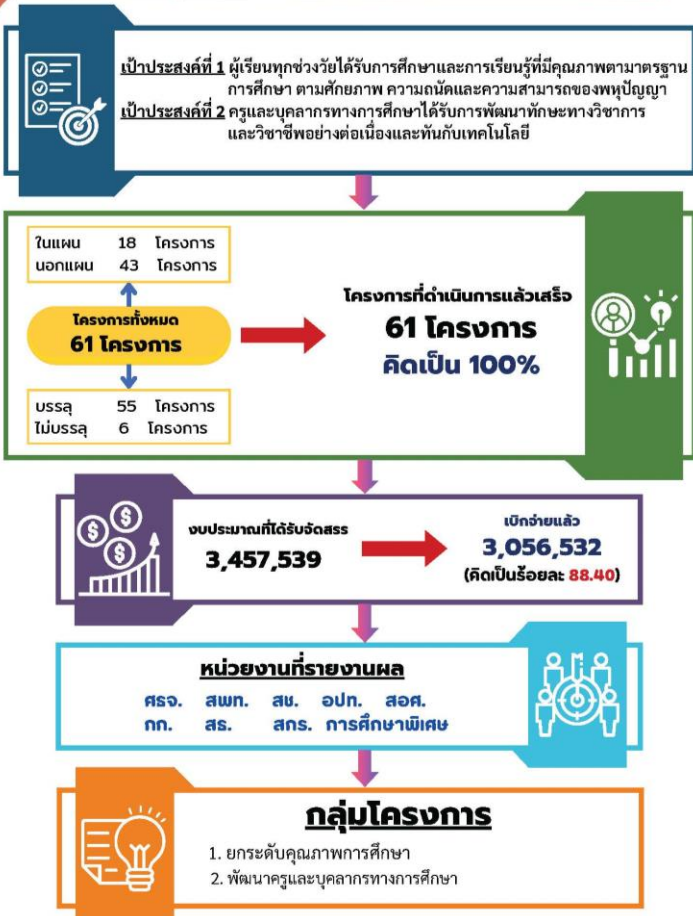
เป้าประสงค์ที่ 1 ผู้เรียนทุกช่วงวัยได้รับการศึกษาและการเรียนรู้ที่มีคุณภาพตามมาตรฐานการศึกษา ตามศักยภาพ ความถนัดและความสามารถของพหุปัญญา
เป้าประสงค์ที่ 2 ครูและบุคลากรทางการศึกษาได้รับการพัฒนาทักษะทางวิชาการและวิชาชีพอย่างต่อเนื่องและทันกับเทคโนโลยี

ในแผน 18 โครงการ
นอกแผน 43 โครงการ

โครงการทั้งหมด
61 โครงการ

บรรลุ 55 โครงการ
ไม่บรรลุ 6 โครงการ

โครงการที่ดำเนินการแล้วเสร็จ
61 โครงการ
คิดเป็น 100%

งบประมาณที่ได้รับจัดสรร
3,457,539

เบิกจ่ายแล้ว
3,056,532
(คิดเป็นร้อยละ 88.40)

หน่วยงานที่รายงานผล
ศธจ. สพท. สช. อปท. สอศ.
กก. สธ. สกร. การศึกษาพิเศษ

กลุ่มโครงการ
1. ยกระดับคุณภาพการศึกษา
2. พัฒนาครูและบุคลากรทางการศึกษา